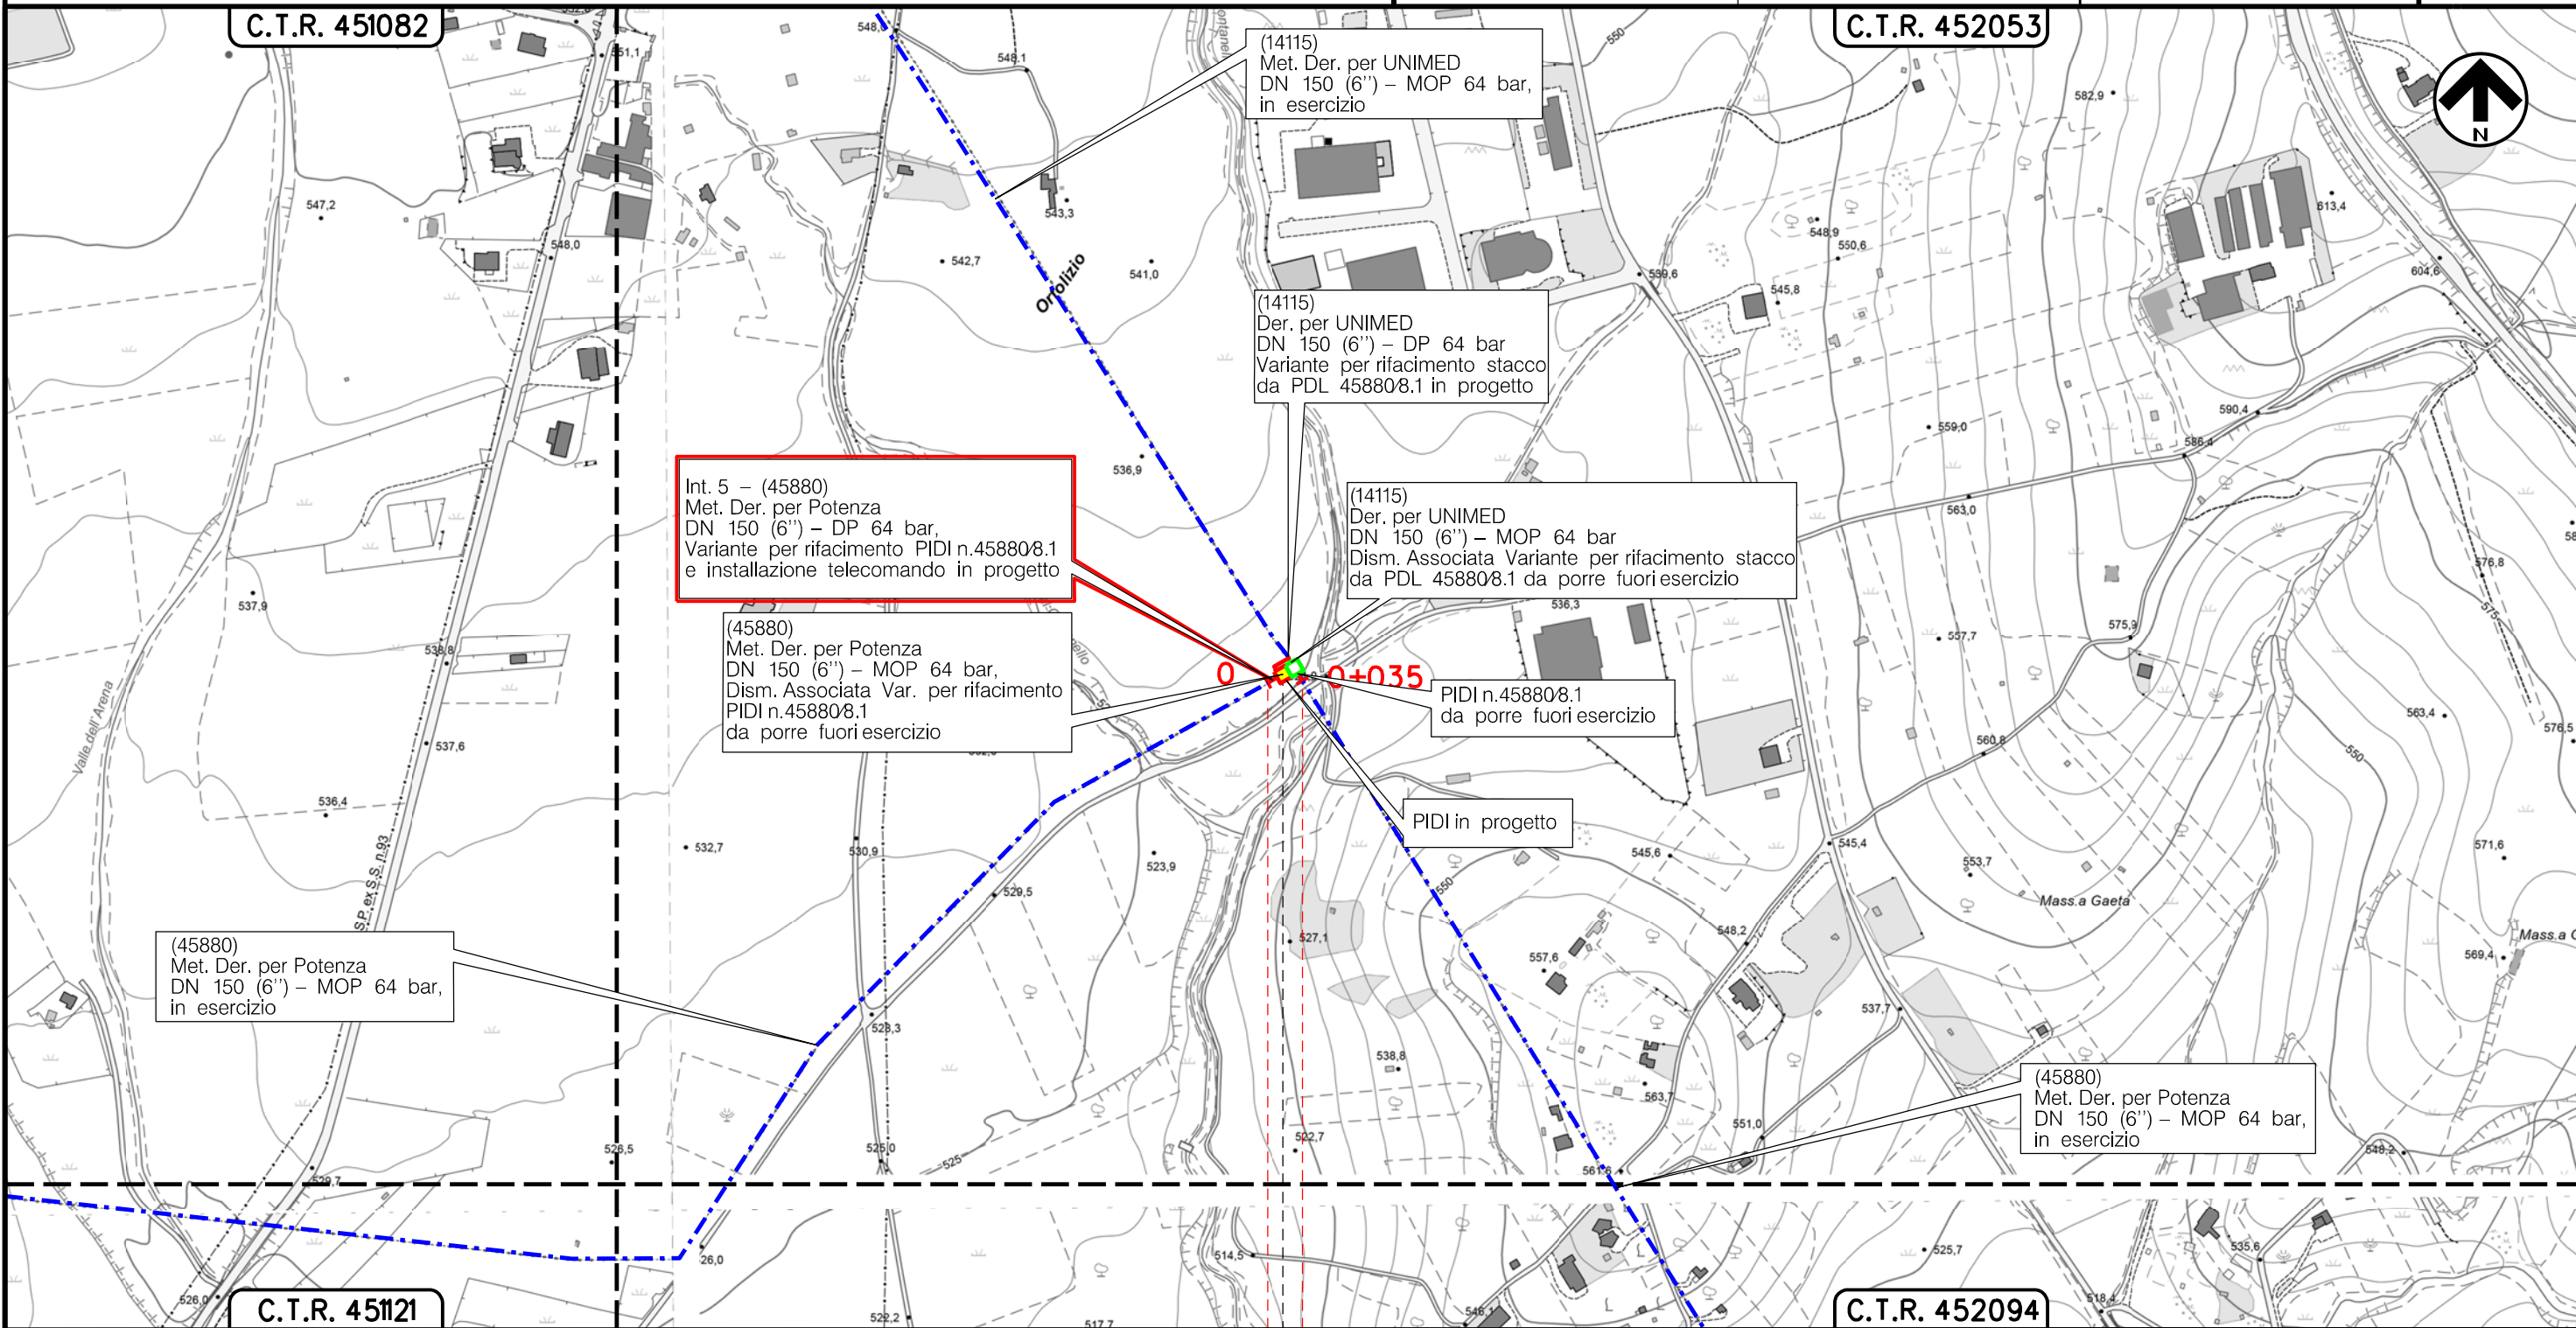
C.T.R. 451082

C.T.R. 452053

(14115)
Met. Der. per UNIMED
DN 150 (6'') – MOP 64 bar,
in esercizio

N

(14115)
Der. per UNIMED
DN 150 (6'') – DP 64 bar
Variante per rifacimento stacco
da PDL 45880/8.1 in progetto

Int. 5 – (45880)
Met. Der. per Potenza
DN 150 (6'') – DP 64 bar,
Variante per rifacimento PIDI n.45880/8.1
e installazione telecomando in progetto

(14115)
Der. per UNIMED
DN 150 (6'') – MOP 64 bar
Dism. Associata Variante per rifacimento stacco
da PDL 45880/8.1 da porre fuori esercizio

(45880)
Met. Der. per Potenza
DN 150 (6'') – MOP 64 bar,
Dism. Associata Var. per rifacimento
PIDI n.45880/8.1
da porre fuori esercizio

0

0+035

PIDI n.45880/8.1
da porre fuori esercizio

PIDI in progetto

(45880)
Met. Der. per Potenza
DN 150 (6'') – MOP 64 bar,
in esercizio

(45880)
Met. Der. per Potenza
DN 150 (6'') – MOP 64 bar,
in esercizio

Orolizio

Valle dell'Arena

S.P. ex S.S. n.93

Mass.a Gaeta

Mass.a C

548,1 551,1 547,2 548,0 543,3 542,7 541,0 536,9 537,9 538,8 537,6 536,4 532,7 530,9 529,5 523,9 528,3 526,5 525,0 529,7 526,0 26,0 522,2 517,7 514,5 522,7 527,1 538,8 557,6 563,7 551,0 561,8 546,1 536,3 545,6 545,4 548,2 537,7 553,7 557,7 560,6 563,0 559,0 586,4 590,4 550,6 548,9 545,8 559,6 582,9 613,4 604,6 575,9 576,8 563,4 576,5 571,6 569,4 548,2 525,7 535,6 518,4 550 575 525

C.T.R. 451121

C.T.R. 452094